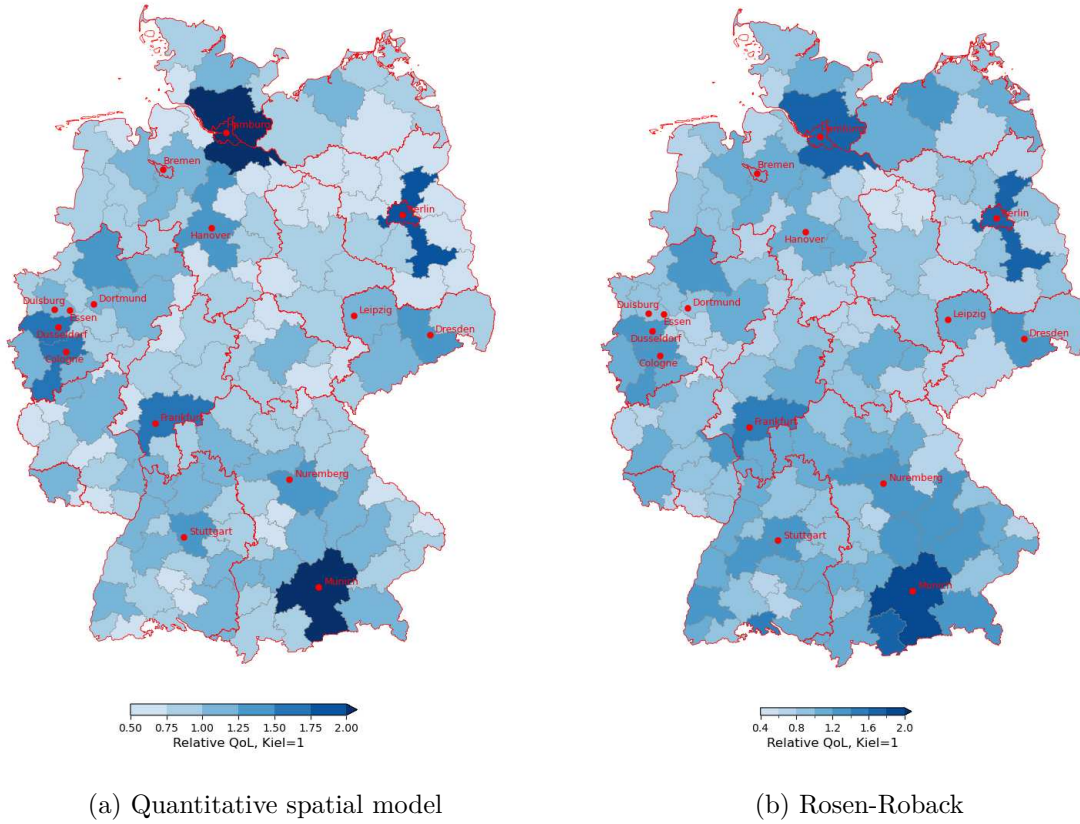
Hamburg
Bremen
Hanover
Berlin
Duisburg
Dortmund
Essen
Dusseldorf
Cologne
Leipzig
Dresden
Frankfurt
Nuremberg
Stuttgart
Munich

0.50 0.75 1.00 1.25 1.50 1.75 2.00
Relative QoL, Kiel=1

(a) Quantitative spatial model

Hamburg
Bremen
Hanover
Berlin
Duisburg
Dortmund
Essen
Dusseldorf
Cologne
Leipzig
Dresden
Frankfurt
Nuremberg
Stuttgart
Munich

0.4 0.8 1.2 1.6 2.0
Relative QoL, Kiel=1

(b) Rosen-Roback